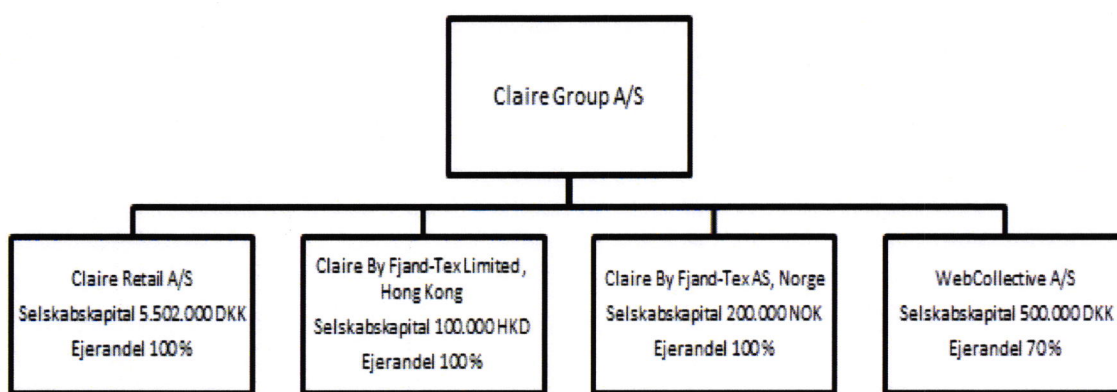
Claire Group A/S

Claire Retail A/S
Selskabskapital 5.502.000 DKK
Ejerandel 100%

Claire By Fjand-Tex Limited , Hong Kong
Selskabskapital 100.000 HKD
Ejerandel 100%

Claire By Fjand-Tex AS, Norge
Selskabskapital 200.000 NOK
Ejerandel 100%

WebCollective A/S
Selskabskapital 500.000 DKK
Ejerandel 70%